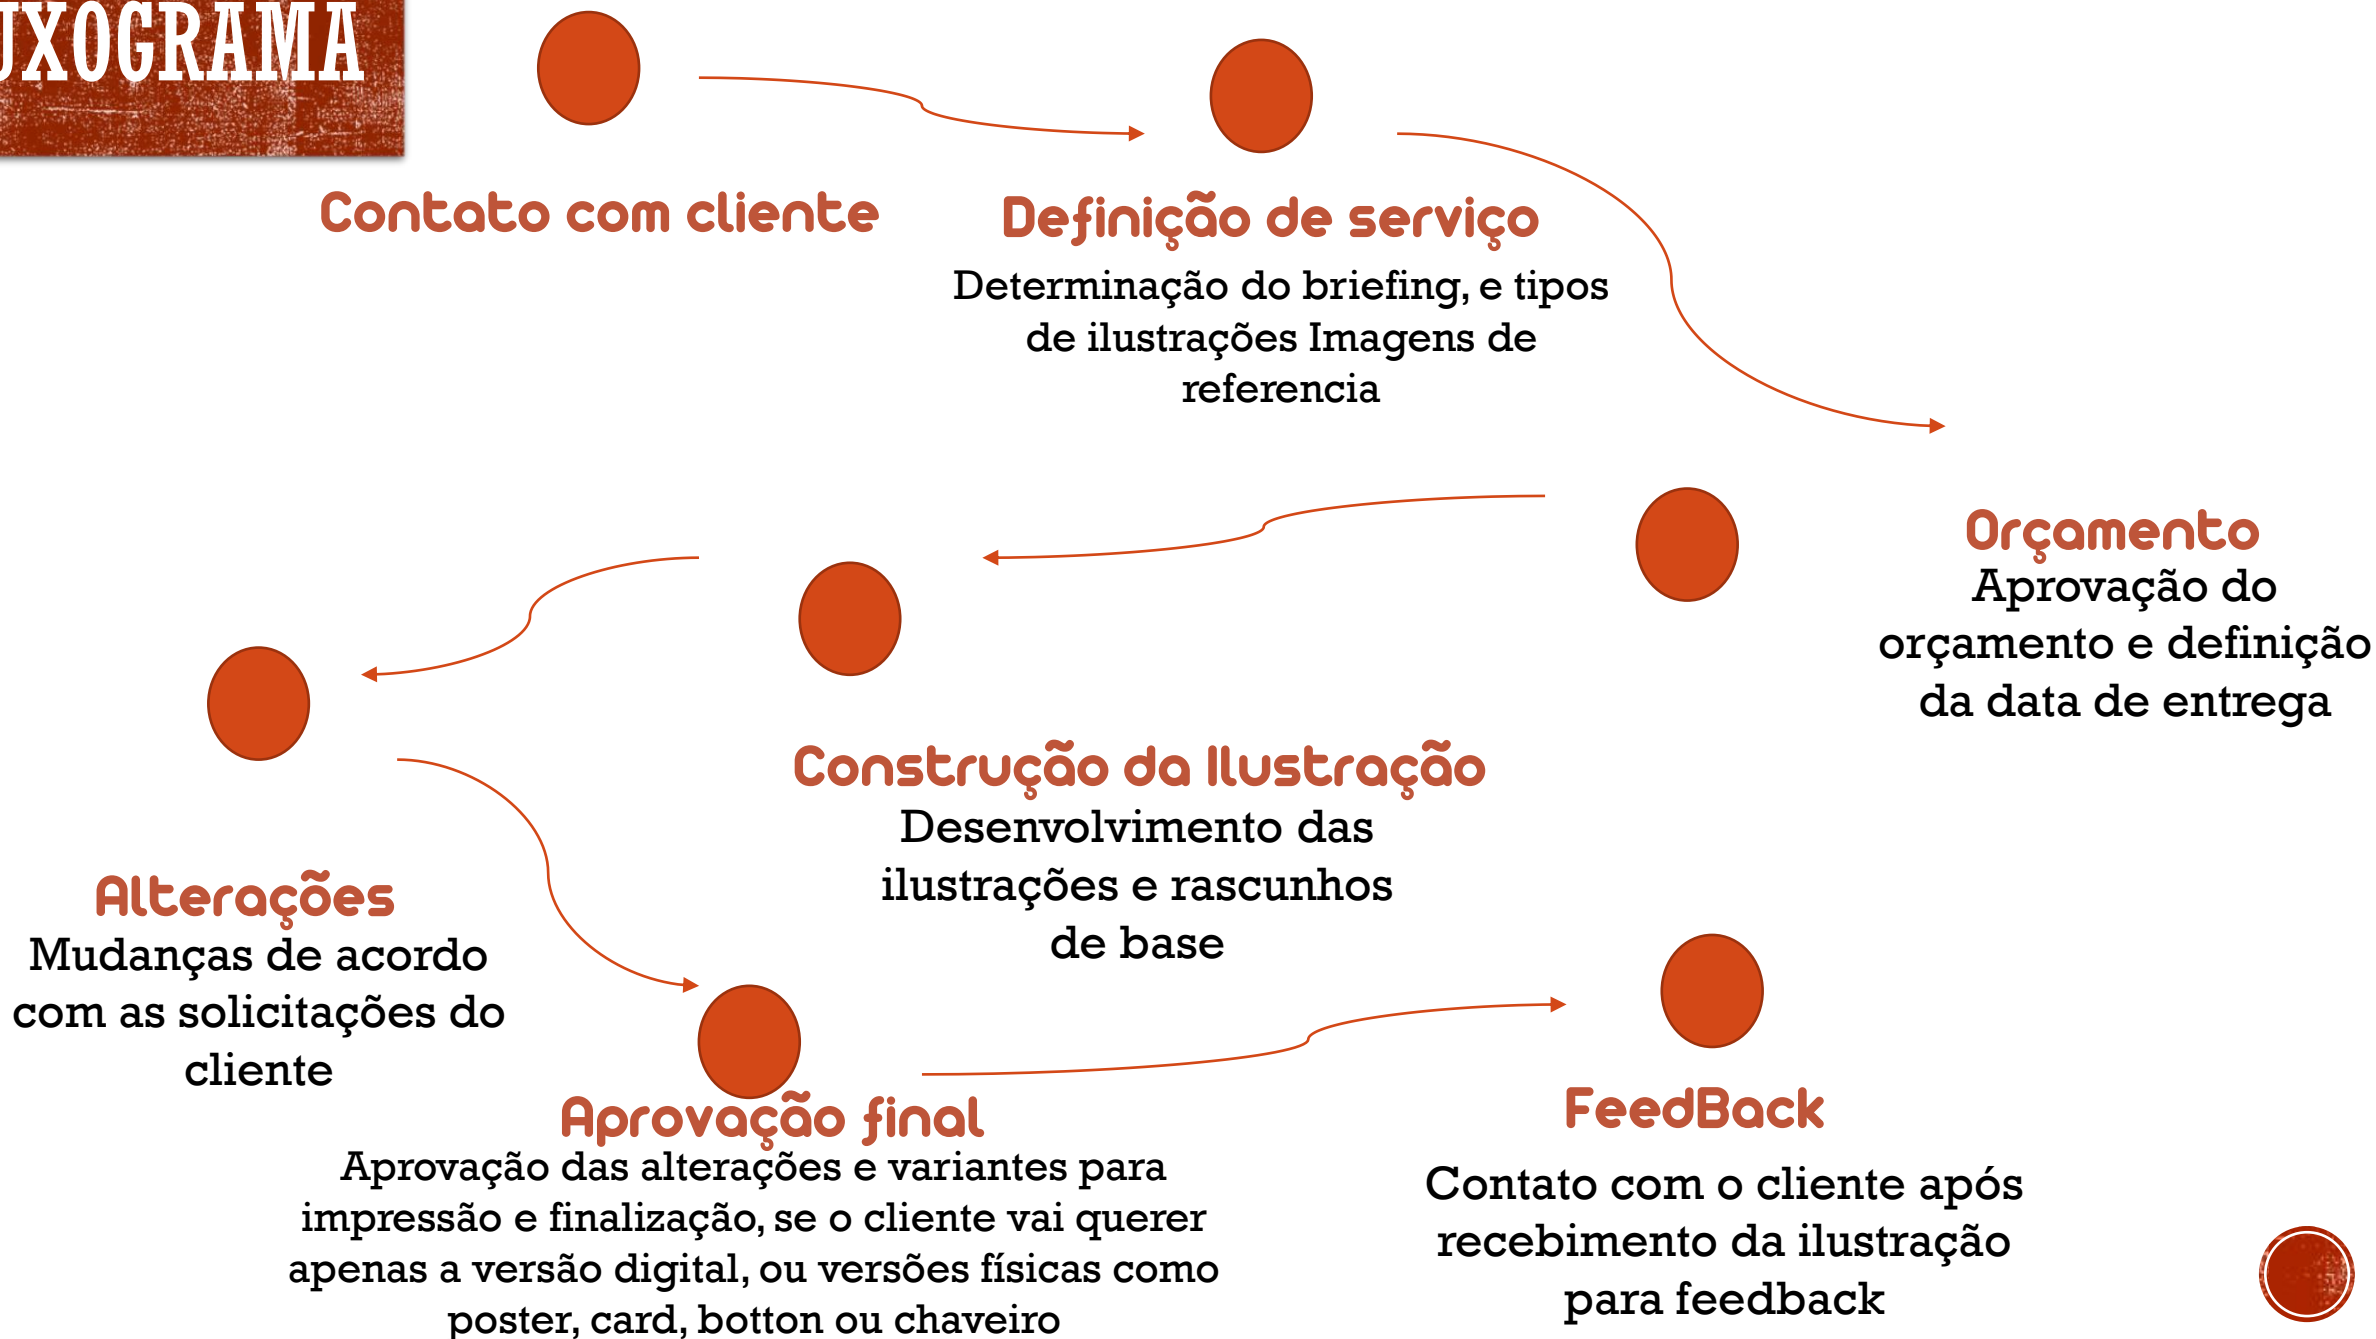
UXOGRAMA

Contato com cliente

Definição de serviço
Determinação do briefing, e tipos de ilustrações Imagens de referencia

Orçamento
Aprovação do orçamento e definição da data de entrega

Construção da Ilustração
Desenvolvimento das ilustrações e rascunhos de base

Alterações
Mudanças de acordo com as solicitações do cliente

Aprovação final
Aprovação das alterações e variantes para impressão e finalização, se o cliente vai querer apenas a versão digital, ou versões físicas como poster, card, botton ou chaveiro

FeedBack
Contato com o cliente após recebimento da ilustração para feedback